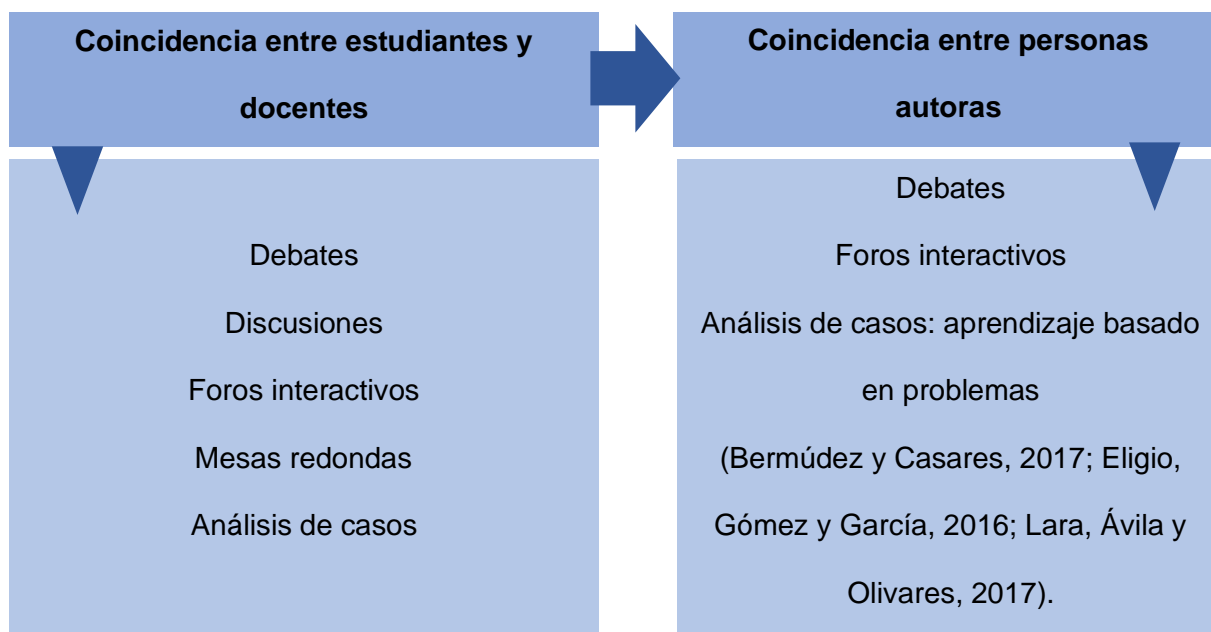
**Coincidencia entre estudiantes y docentes**

Debates

Discusiones

Foros interactivos

Mesas redondas

Análisis de casos

**Coincidencia entre personas autoras**

Debates

Foros interactivos

Análisis de casos: aprendizaje basado en problemas

(Bermúdez y Casares, 2017; Eligio, Gómez y García, 2016; Lara, Ávila y Olivares, 2017).